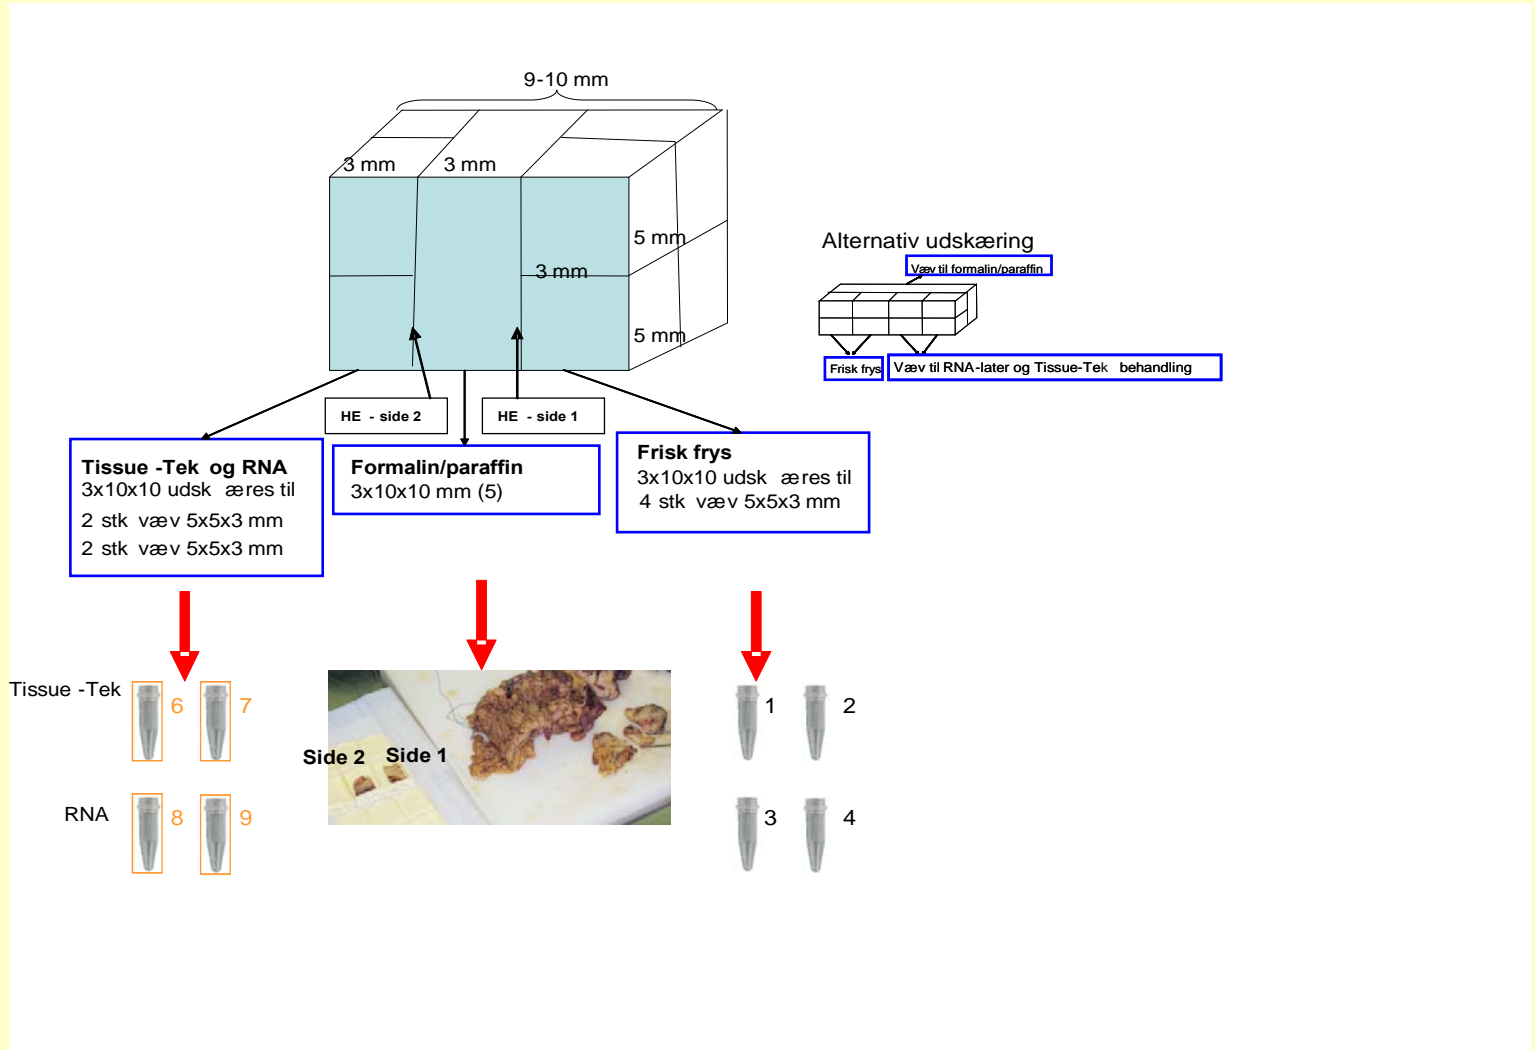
9-10 mm

3 mm

3 mm

5 mm

3 mm

5 mm

Alternativ udskæring

Væv til formalin/paraffin

Frisk frys

Væv til RNA-later og Tissue-Tek behandling

HE - side 2

HE - side 1

Tissue -Tek og RNA
3x10x10 udsk æres til
2 stk væv 5x5x3 mm
2 stk væv 5x5x3 mm

Formalin/paraffin
3x10x10 mm (5)

Frisk frys
3x10x10 udsk æres til
4 stk væv 5x5x3 mm

Tissue -Tek

6

7

RNA

8

9

Side 2

Side 1

1

2

3

4